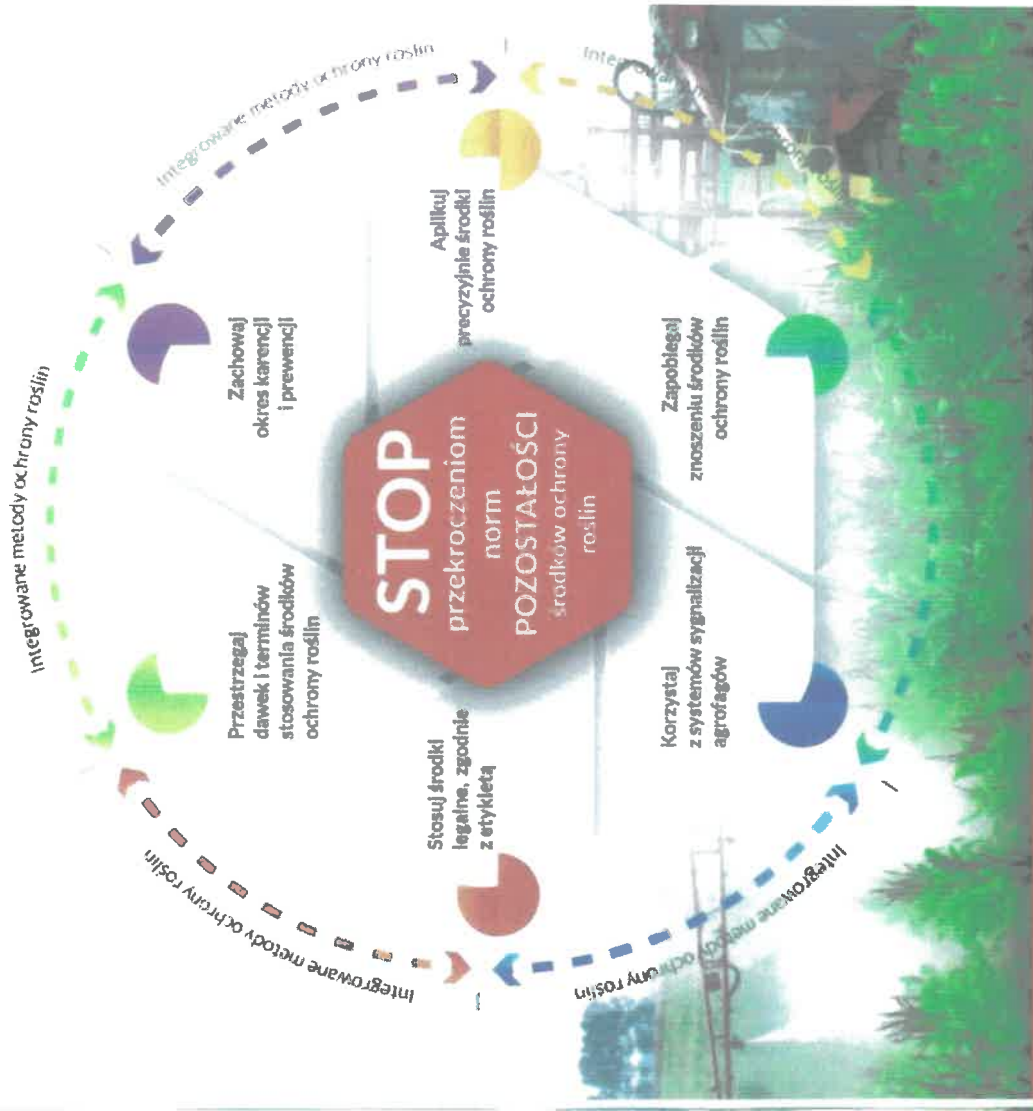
STOP
przekroczeniom
norm
POZOSTAŁOŚCI
środków ochrony
roślin

Zachowaj
okres karencji
i prewencji

Aplikuj
precyzyjnie środki
ochrony roślin

Zapobiegaj
znoszeniu środków
ochrony roślin

Korzystaj
z systemów sygnalizacji
agrofagów

Stosuj środki
legalne, zgodnie
z etykietą

Przestrzegaj
dawek i terminów
stosowania środków
ochrony roślin

Integrowane metody ochrony roślin

Integrowane metody ochrony roślin

Integrowane metody ochrony roślin

Integrowane metody ochrony roślin

Integrowane metody ochrony roślin

Integrowane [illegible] ochrony roślin